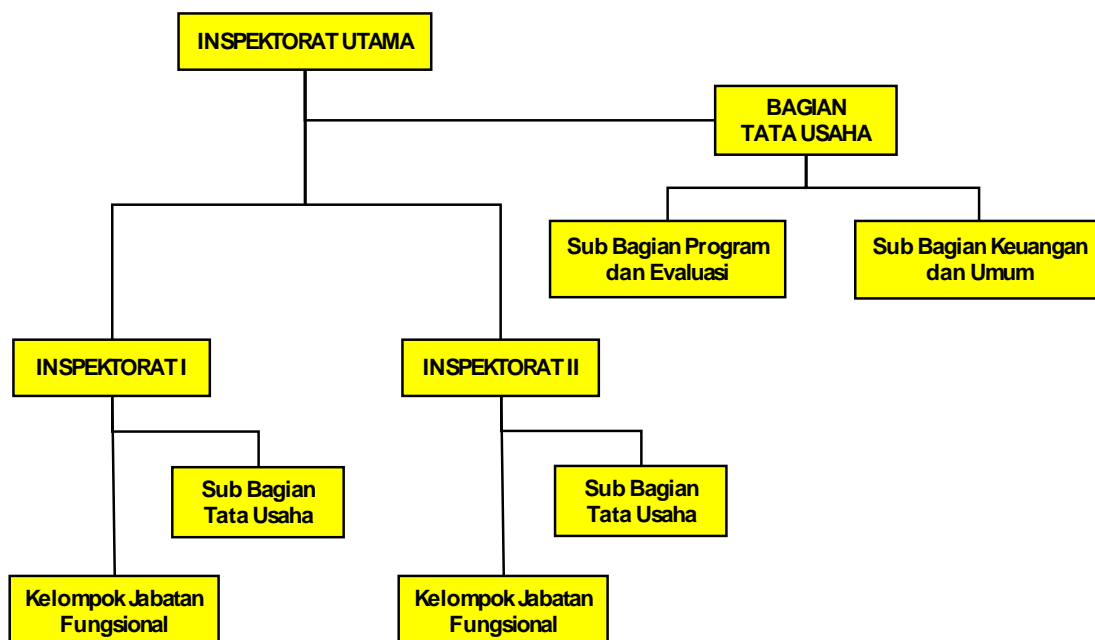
INSPEKTORAT UTAMA

BAGIAN TATA USAHA

Sub Bagian Program dan Evaluasi

Sub Bagian Keuangan dan Umum

INSPEKTORAT I

INSPEKTORAT II

Sub Bagian Tata Usaha

Sub Bagian Tata Usaha

Kelompok Jabatan Fungsional

Kelompok Jabatan Fungsional